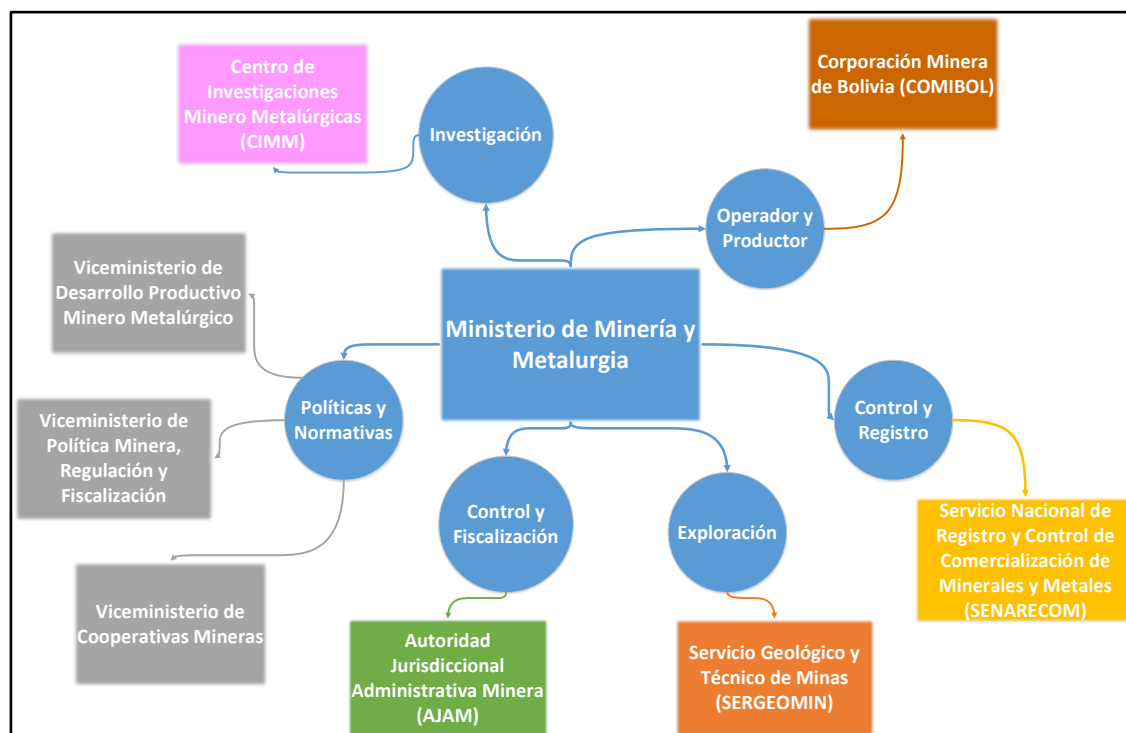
Ministerio de Minería y Metalurgia

Investigación

Centro de Investigaciones Minero Metalúrgicas (CIMM)

Operador y Productor

Corporación Minera de Bolivia (COMIBOL)

Políticas y Normativas

Viceministerio de Desarrollo Productivo Minero Metalúrgico

Viceministerio de Política Minera, Regulación y Fiscalización

Viceministerio de Cooperativas Mineras

Control y Fiscalización

Autoridad Jurisdiccional Administrativa Minera (AJAM)

Exploración

Servicio Geológico y Técnico de Minas (SERGEOMIN)

Control y Registro

Servicio Nacional de Registro y Control de Comercialización de Minerales y Metales (SENARECOM)